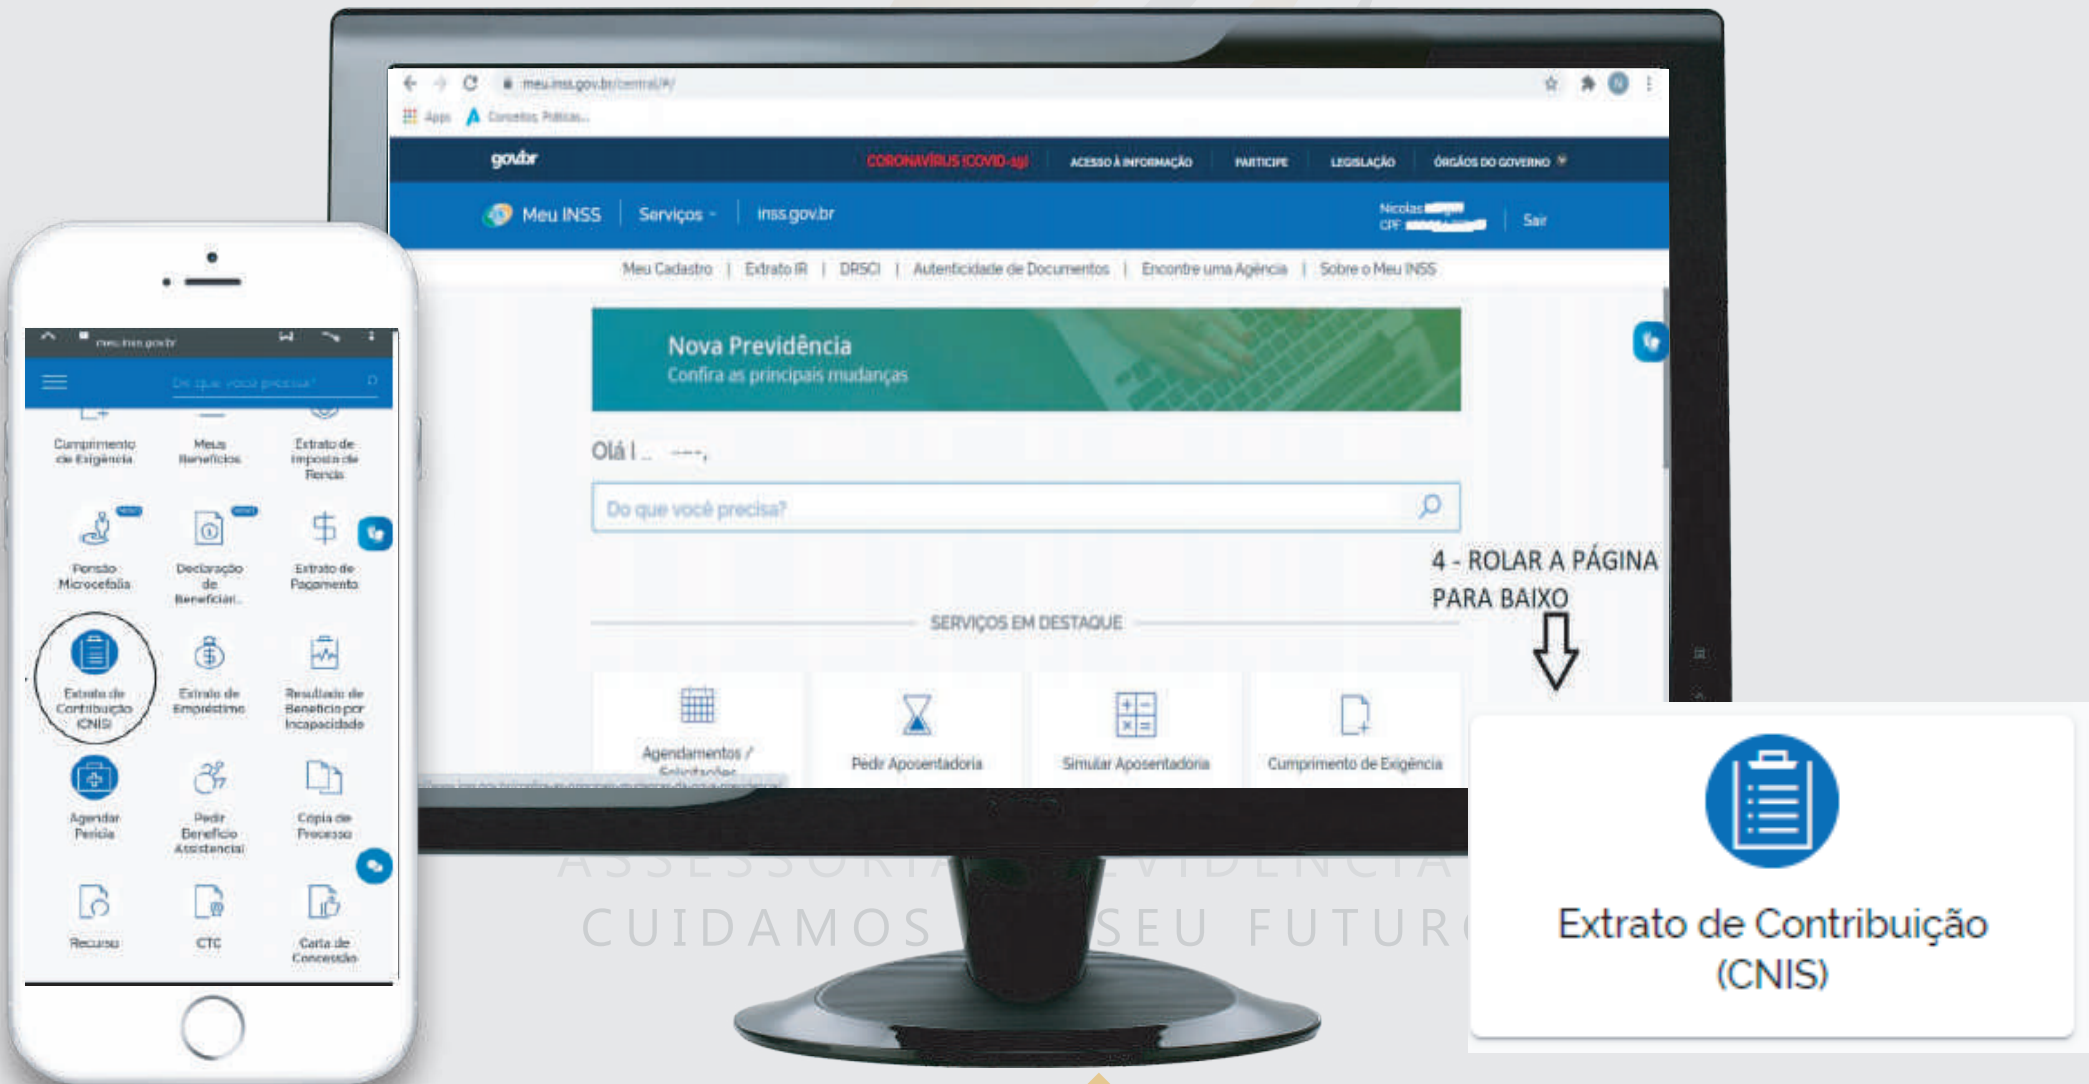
meu.inss.gov.br/central/#/

Apps Conectas Públicas...

gov.br CORONAVÍRUS (COVID-19) ACESSO À INFORMAÇÃO PARTICIPE LEGISLAÇÃO ÓRGÃOS DO GOVERNO

Meu INSS | Serviços | inss.gov.br

Nicolas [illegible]
CPF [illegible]

Sair

Meu Cadastro | Extrato IR | DRSCI | Autenticidade de Documentos | Encontre uma Agência | Sobre o Meu INSS

Nova Previdência
Confira as principais mudanças

Olá ! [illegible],

Do que você precisa?

4 - ROLAR A PÁGINA PARA BAIXO

SERVIÇOS EM DESTAQUE

Agendamentos / Solicitações

Pedir Aposentadoria

Simular Aposentadoria

Cumprimento de Exigência

meu.inss.gov.br

Do que você precisa?

Cumprimento de Exigência

Meus Benefícios

Extrato de Imposto de Renda

Pensão Microcefalia

Declaração de Beneficiári...

Extrato de Pagamento

Extrato de Contribuição (CNIS)

Extrato de Empréstimo

Resultado de Benefício por Incapacidade

Agendar Perícia

Pedir Benefício Assistencial

Cópia de Processo

Recurso

CTC

Carta de Concessão

ASSESSORIA PREVIDENCIA
CUIDAMOS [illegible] SEU FUTURO

Extrato de Contribuição (CNIS)